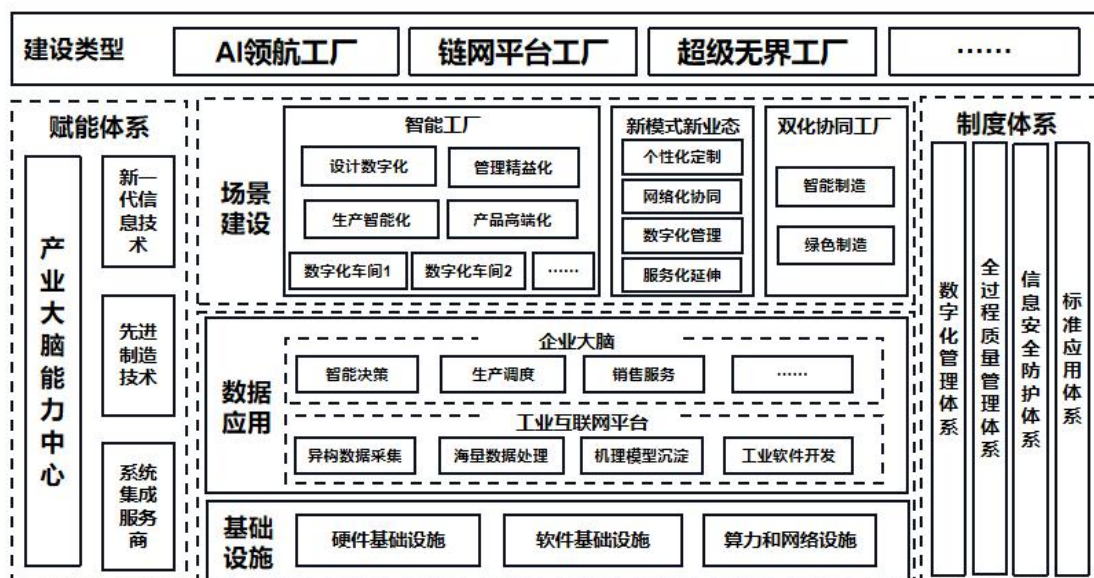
建设类型

AI领航工厂

链网平台工厂

超级无界工厂

……

赋能体系

产业大脑能力中心

新一代信息技术

先进制造技术

系统集成服务商

场景建设

智能工厂

设计数字化

管理精益化

生产智能化

产品高端化

数字化车间1

数字化车间2

……

新模式新业态

个性化定制

网络化协同

数字化管理

服务化延伸

双化协同工厂

智能制造

绿色制造

数据应用

企业大脑

智能决策

生产调度

销售服务

……

工业互联网平台

异构数据采集

海量数据处理

机理模型沉淀

工业软件开发

基础设施

硬件基础设施

软件基础设施

算力和网络设施

制度体系

数字化管理体系

全过程质量管理体系

信息安全防护体系

标准应用体系